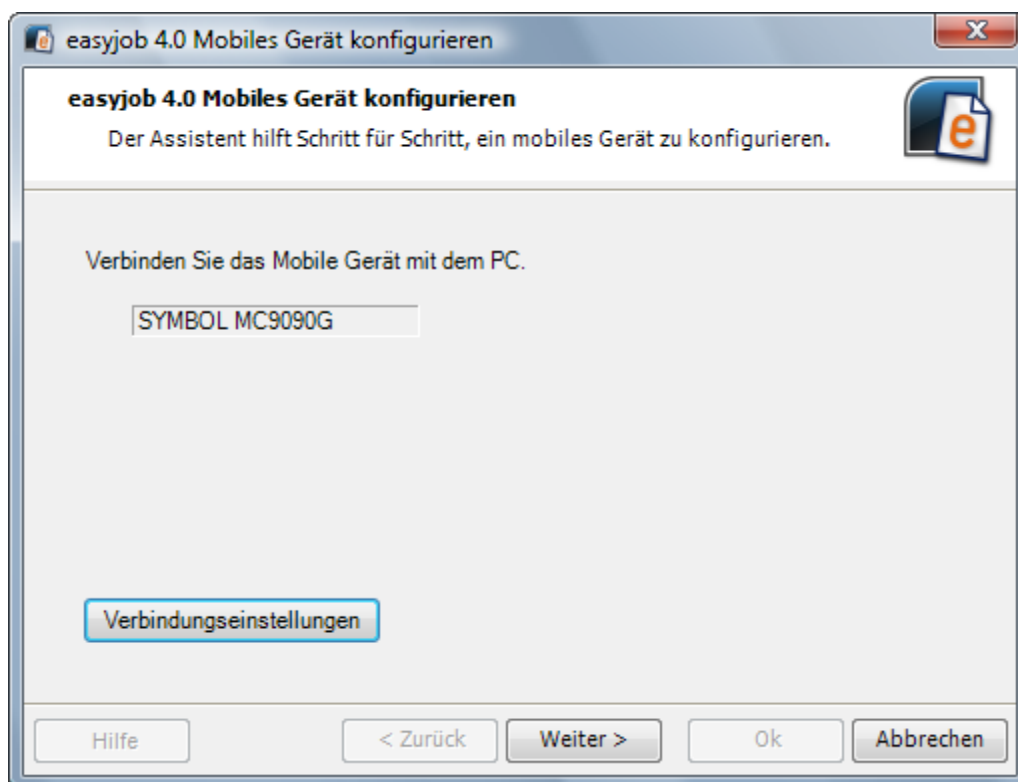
easyjob 4.0 Mobiles Gerät konfigurieren

easyjob 4.0 Mobiles Gerät konfigurieren

Der Assistent hilft Schritt für Schritt, ein mobiles Gerät zu konfigurieren.

Verbinden Sie das Mobile Gerät mit dem PC.

SYMBOL MC9090G

Verbindungseinstellungen

Hilfe

< Zurück

Weiter >

Ok

Abbrechen